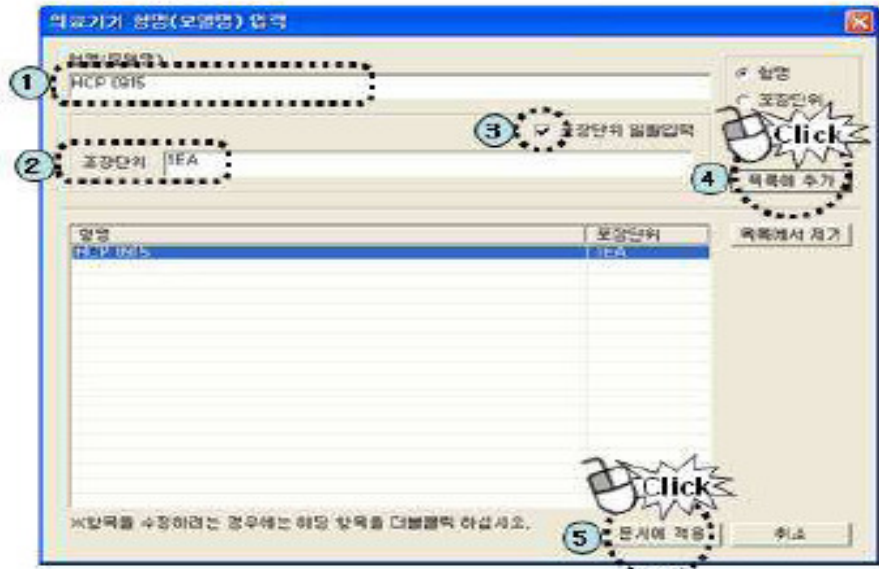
의료기기 형명(모델명) 입력

형명(모델명)

1 HCP 0915

형명

포장단위

3 포장단위 일괄입력

2 포장단위 1EA

Click

4 목록에 추가

| 형명 | 포장단위 |
|---|---|
| HCP 0915 | 1EA |

목록에서 제거

Click

※항목을 수정하려는 경우에는 해당 항목을 더블클릭 하십시오.

5 문서에 적용

취소